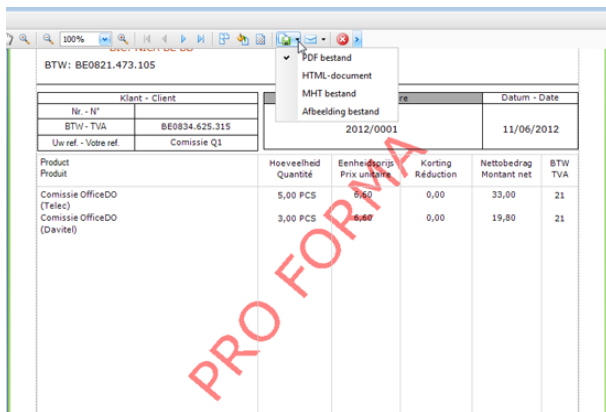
100%

PDF bestand
HTML-document
MHT bestand
Afbeelding bestand

BTW: BE0821.473.105

| Klant - Client | |
|---|---|
| Nr. - N° | |
| BTW - TVA | BE0834.625.315 |
| Uw ref. - Votre ref. | Comissie Q1 |

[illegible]re
2012/0001

Datum - Date
11/06/2012

| Product Produit | Hoeveelheid Quantité | Eenheidsprijs Prix unitaire | Korting Réduction | Nettobedrag Montant net | BTW TVA |
|---|---|---|---|---|---|
| Comissie OfficeDO (Telec) | 5,00 PCS | 6,60 | 0,00 | 33,00 | 21 |
| Comissie OfficeDO (Davitel) | 3,00 PCS | 6,60 | 0,00 | 19,80 | 21 |

PRO FORMA